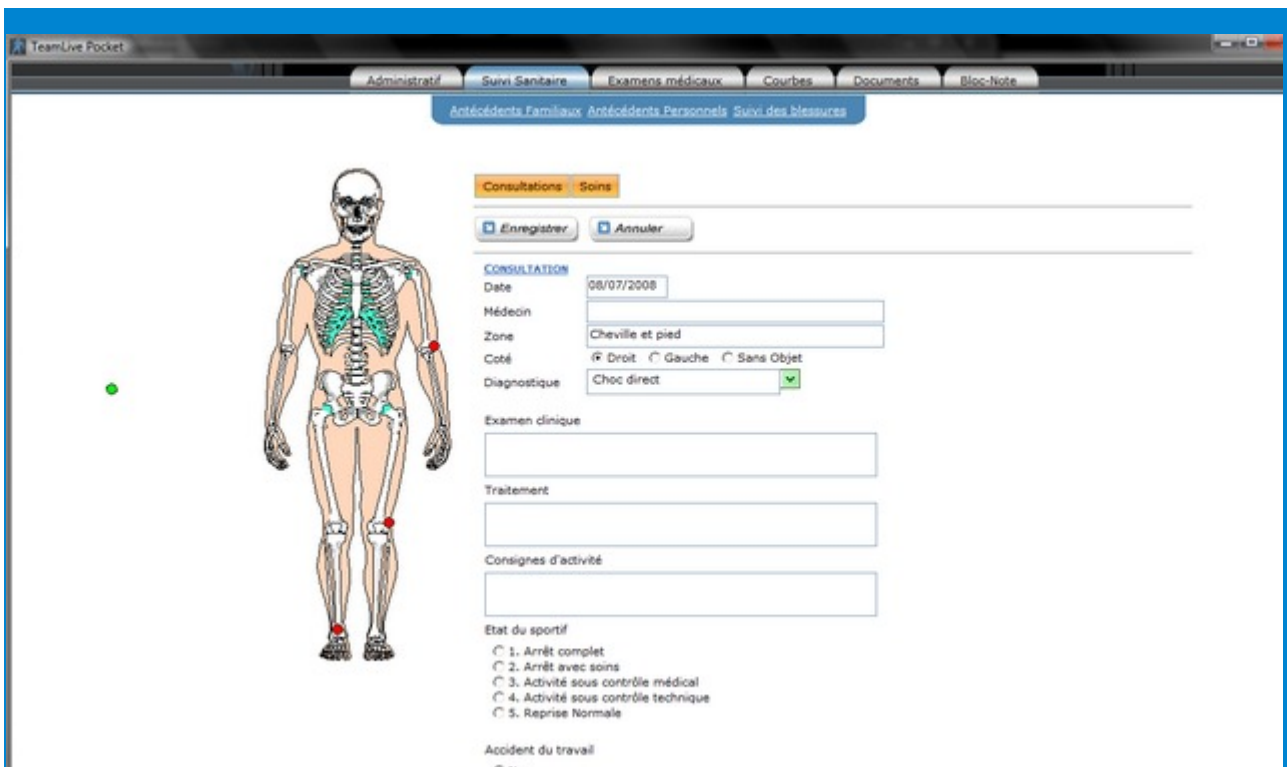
TeamLive Pocket

Administratif Suivi Sanitaire Examens médicaux Courbes Documents Bloc-Note

Antécédents Familiaux Antécédents Personnels Suivi des blessures

Consultations Soins

Enregistrer Annuler

CONSULTATION
Date 08/07/2008
Médecin
Zone Cheville et pied
Coté Droit Gauche Sans Objet
Diagnostique Choc direct

Examen clinique

Traitement

Consignes d'activité

Etat du sportif
1. Arrêt complet
2. Arrêt avec soins
3. Activité sous contrôle médical
4. Activité sous contrôle technique
5. Reprise Normale

Accident du travail
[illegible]